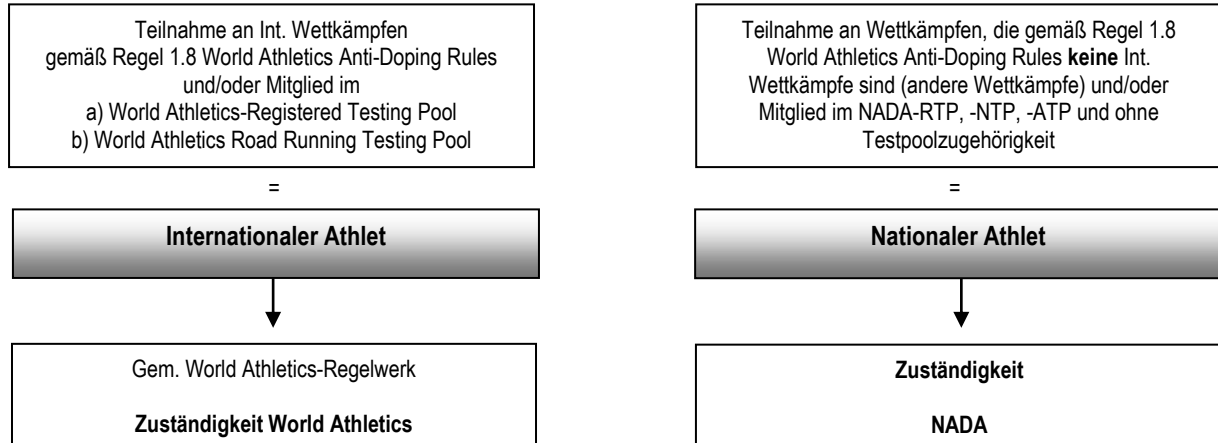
Teilnahme an Int. Wettkämpfen gemäß Regel 1.8 World Athletics Anti-Doping Rules und/oder Mitglied im
a) World Athletics-Registered Testing Pool
b) World Athletics Road Running Testing Pool

=

Internationaler Athlet

Gem. World Athletics-Regelwerk

Zuständigkeit World Athletics

Teilnahme an Wettkämpfen, die gemäß Regel 1.8 World Athletics Anti-Doping Rules keine Int. Wettkämpfe sind (andere Wettkämpfe) und/oder Mitglied im NADA-RTP, -NTP, -ATP und ohne Testpoolzugehörigkeit

=

Nationaler Athlet

Zuständigkeit

NADA